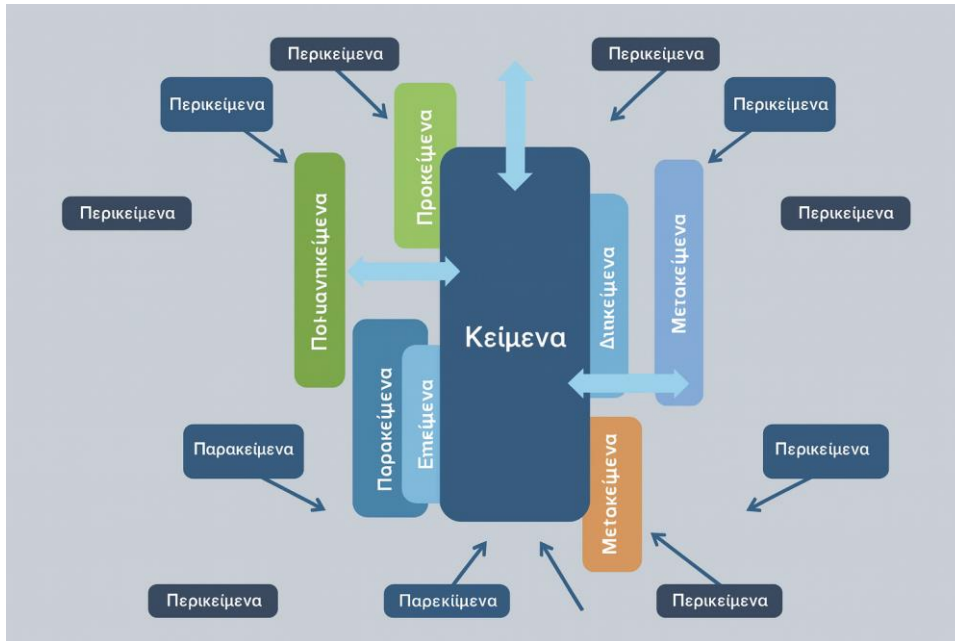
Περικείμενα

Περικείμενα

Περικείμενα

Περικείμενα

Περικείμενα

Περικείμενα

Προκείμενα

Πoιμαvτικείμενα

Κείμενα

Διικείμενα

Μετακείμενα

Παρακείμενα

Επείμενα

Μετακείμενα

Παρακείμενα

Περικείμενα

Περικείμενα

Παρεκίιμενα

Περικείμενα